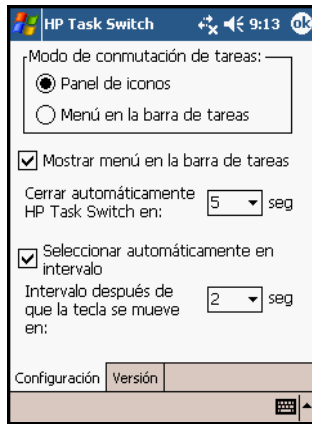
HP Task Switch 9:13 ok

Modo de conmutación de tareas:

Panel de iconos

Menú en la barra de tareas

Mostrar menú en la barra de tareas

Cerrar automáticamente HP Task Switch en: 5 seg

Seleccionar automáticamente en intervalo

Intervalo después de que la tecla se mueve en: 2 seg

Configuración Versión